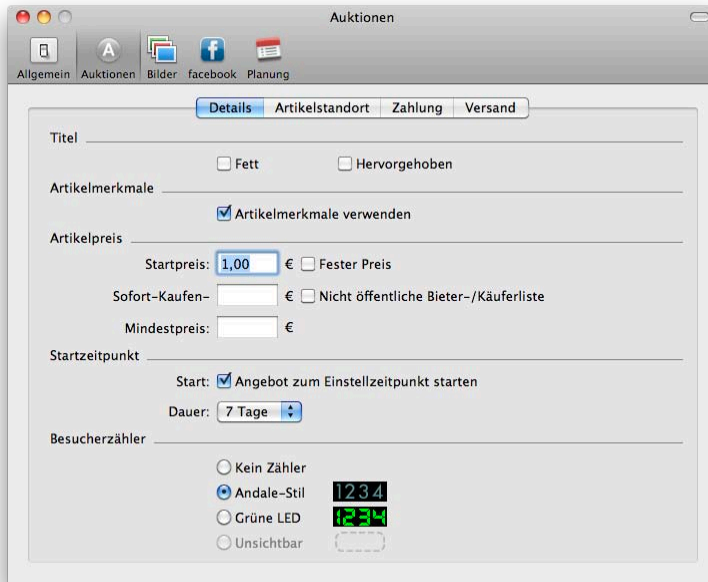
Auktionen

Allgemein Auktionen Bilder facebook Planung

Details | Artikelstandort | Zahlung | Versand

Titel

Fett Hervorgehoben

Artikelmerkmale

Artikelmerkmale verwenden

Artikelpreis

Startpreis: 1,00 € Fester Preis

Sofort-Kaufen- € Nicht öffentliche Bieter-/Käuferliste

Mindestpreis: €

Startzeitpunkt

Start: Angebot zum Einstellzeitpunkt starten

Dauer: 7 Tage

Besucherzähler

Kein Zähler

Andale-Stil 1234

Grüne LED 1234

Unsichtbar